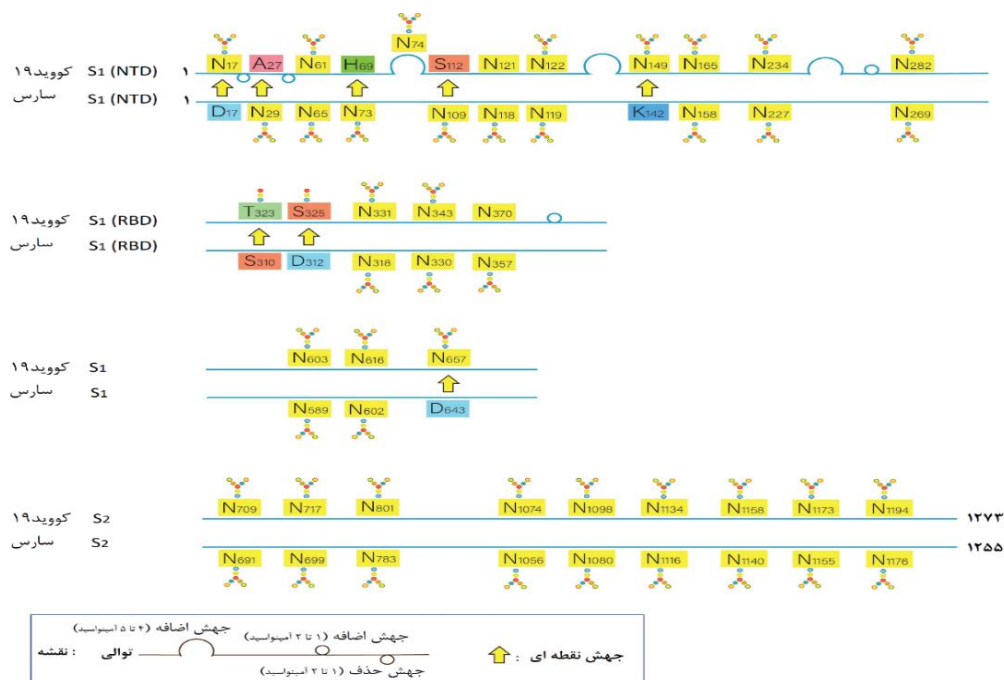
کووید۱۹ S1 (NTD) ۱
سارس S1 (NTD) ۱

N74
N17 A27 N61 H69 S112 N121 N122 N149 N165 N234 N282
D17 N29 N65 N73 N109 N118 N119 K142 N158 N227 N269

کووید۱۹ S1 (RBD)
سارس S1 (RBD)

T323 S325 N331 N343 N370
S310 D312 N318 N330 N357

کووید۱۹ S1
سارس S1

N603 N616 N657
N589 N602 D643

کووید۱۹ S2
سارس S2

N709 N717 N801 N1074 N1098 N1134 N1158 N1173 N1194 ۱۲۷۳
N691 N699 N783 N1056 N1080 N1116 N1140 N1155 N1176 ۱۲۵۵

جهش اضافه (۴ تا ۵ آمینواسید)
جهش اضافه (۱ تا ۲ آمینواسید)
توالی : نقشه
جهش حذف (۱ تا ۲ آمینواسید)
جهش نقطه ای :